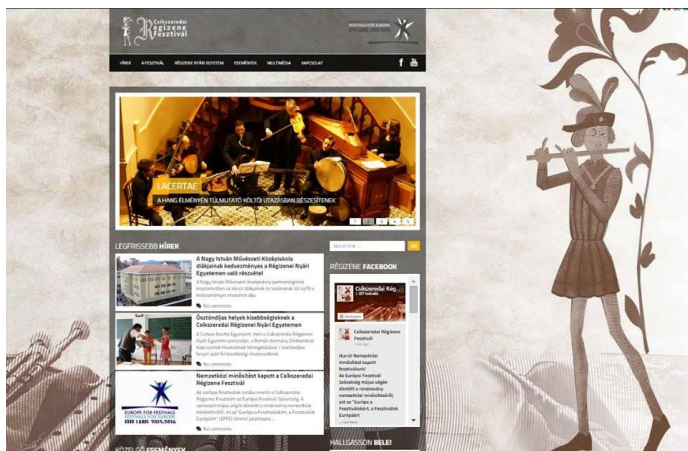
Csíkszeredai Régizene Fesztivál

FESTIVALS FOR EUROPE
EFFE LABEL 2015-2016

HÍREK A FESZTIVÁL RÉGIZENE NYÁRI EGYETEM ESEMÉNYEK MULTIMÉDIA KAPCSOLAT

LACERTAE
A HANG ÉLMÉNYEN TÚLMUTATÓ KÖLTŐI UTAZÁSBAN RÉSZESÍTENEK

LEGFRISSEBB HÍREK

A Nagy István Művészeti Középiskola diákjainak kedvezményes a Régizenei Nyári Egyetemen való részvétel

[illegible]

No comments

Ösztöndíjas helyek kisebbségieknek a Csíkszeredai Régizenei Nyári Egyetemen

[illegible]

No comments

Nemzetközi minőségi díjat kapott a Csíkszeredai Régizene Fesztivál

EUROPE FOR FESTIVALS
FESTIVALS FOR EUROPE
EFFE LABEL 2015-2016

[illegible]

No comments

KÖZELGŐ ESEMÉNYEK

Search ...

RÉGIZENE FACEBOOK

Csíkszeredai Rég...

Csíkszeredai Régizene Fesztivál

Hurrá! Nemzetközi minőségi díjat kapott fesztiválunk! Az Európai Fesztivál Szövetség május végén döntött a rendezvény nemzetközi minősítéséről, ezt az "Európa a Fesztiváloknak, a Fesztiválok Európáért"

HALLGASSON BELE!